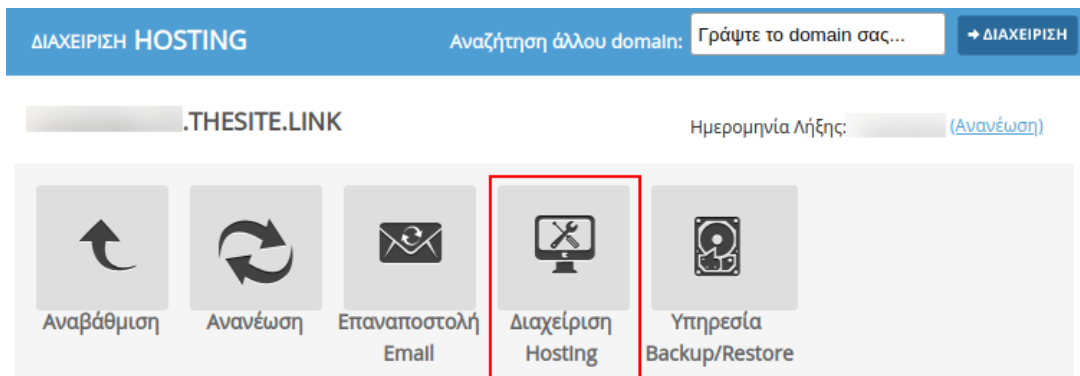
ΔΙΑΧΕΙΡΙΣΗ HOSTING

Αναζήτηση άλλου domain: Γράψτε το domain σας...

→ ΔΙΑΧΕΙΡΙΣΗ

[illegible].THESITE.LINK

Ημερομηνία Λήξης: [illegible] (Ανανέωση)

Αναβάθμιση

Ανανέωση

Επαναποστολή Email

Διαχείριση Hosting

Υπηρεσία Backup/Restore